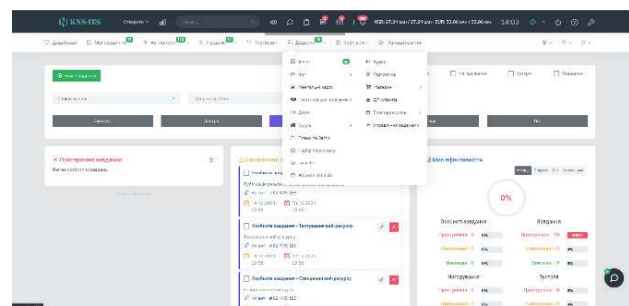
KNS-IRS Створити Пошук USD: 27.39 грн / 27.34 грн EUR: 32.06 грн / 32.06 грн 14:03

Дашборд Повідомлення Календар Продажі Підтримка Довідники Публікації Налаштування

Нове завдання

Сьогодні Завтра Ще

Прострочені завдання
Немає робочих завдань

Особисте завдання
Публікація реклами на всіх ресурсах
Клієнт #92 478 189
10.12.2021 10.12.2021
13:00 13:00

Особисте завдання - Тестування веб-ресурсу
Тестування веб-ресурсу
Клієнт #92 478 189
10.12.2021 10.12.2021
13:00 13:00

Особисте завдання - Створення веб-ресурсу
Клієнт #92 478 189

Моя ефективність
0%
Особисті завдання
Прострочено 0%
Виконано 0%
Нагадування
Прострочено 0%
Завдання
Прострочено 0%
Виконано 0%
Зустрічі
Прострочено 0%

Клієнти
Ліди
Фінансові події
Категорії завдань
Події
Склади
Справи по Ціні
Набір контактів
Звіти
Шаблони листів
Каса
Підтримка
Маркети
Оплата
Електронна пошта
Шаблони налаштувань
Нагадування
Зустріч
Завдання